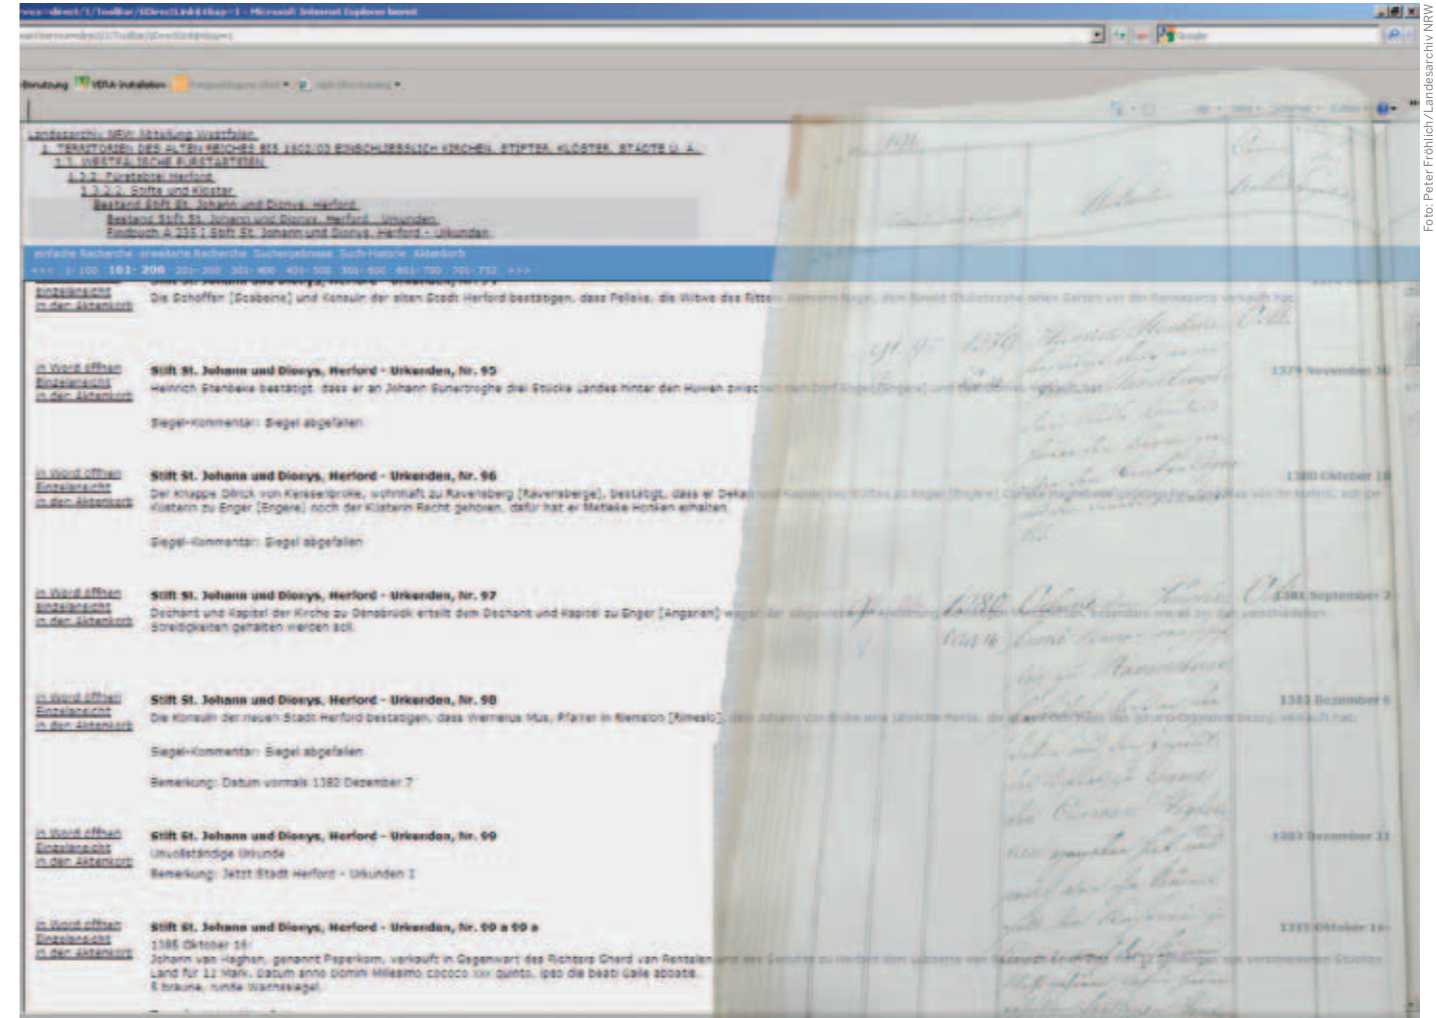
Foto: Peter Fröhlich/Landesarchiv NRW

Landesarchiv NRW Abteilung Westfalen
1. TERRITORIEN DER ALTEN REICHES BIS 1802/03 EINSCHLIESSLICH KIRCHEN, STIFTER, KLÖSTER, STÄDTE U. Ä.
1.1. WESTFÄLISCHE FÜRSTENTÜMER
1.1.2. Fürstabtei Herford
1.1.2.2. Stifte und Klöster
Bestand Stift St. Johann und Dionys, Herford
Bestand Stift St. Johann und Dionys, Herford - Urkunden
Findbuch A 235 I Stift St. Johann und Dionys, Herford - Urkunden

einfache Recherche erweiterte Recherche Suchergebnisse Such-Historie Aktenkorb
<<< 1-100 101-200 201-300 301-400 401-500 501-600 601-700 701-712 >>>

Einzelansicht
in den Aktenkorb
Die Schöffen [Scabeine] und Konsuln der alten Stadt Herford bestätigen, dass Felleke, die Witwe des Ritters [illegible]

in Word öffnen
Einzelansicht
in den Aktenkorb
Stift St. Johann und Dionys, Herford - Urkunden, Nr. 95
Heinrich Stenbeke bestätigt, dass er an Johann Sunertroghe drei Stücke Landes hinter den Huwen zwischen dem Dorf Enger [Engere] und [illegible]
Siegel-Kommentar: Siegel abgefallen
1379 November 30

in Word öffnen
Einzelansicht
in den Aktenkorb
Stift St. Johann und Dionys, Herford - Urkunden, Nr. 96
Der Knappe Dirick von Kerssenbrocke, wohnhaft zu Ravensberg [Ravensberge], bestätigt, dass er Dekan und Kapitel des Stiftes zu Enger [Engere] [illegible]
Klistern zu Enger [Engere] noch der Klistern Recht gehören, dafür hat er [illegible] erhalten.
Siegel-Kommentar: Siegel abgefallen
1380 Oktober 18

in Word öffnen
Einzelansicht
in den Aktenkorb
Stift St. Johann und Dionys, Herford - Urkunden, Nr. 97
Dechant und Kapitel der Kirche zu Osnabrück erteilt dem Dechant und Kapitel zu Enger [Angarien] wegen der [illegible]
Streitigkeiten gehalten werden soll.
1381 September 3

in Word öffnen
Einzelansicht
in den Aktenkorb
Stift St. Johann und Dionys, Herford - Urkunden, Nr. 98
Die Konsuln der neuen Stadt Herford bestätigen, dass Wernerus Mus, Pfarrer in Rimsloh [Rimeslo] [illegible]
Siegel-Kommentar: Siegel abgefallen
Bemerkung: Datum vormals 1382 Dezember 7
1382 Dezember 6

in Word öffnen
Einzelansicht
in den Aktenkorb
Stift St. Johann und Dionys, Herford - Urkunden, Nr. 99
Unvollständige Urkunde
Bemerkung: Jetzt Stadt Herford - Urkunden 1
1383 Dezember 31

in Word öffnen
Einzelansicht
in den Aktenkorb
Stift St. Johann und Dionys, Herford - Urkunden, Nr. 99 a 99 a
1385 Oktober 16:
Johann van Haghen, genannt Paperkorn, verkauft in Gegenwart des Richters Gherd van Rentelen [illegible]
Land für 12 Mark. Datum anno domini Millesimo cccoco xxx quinto, ipso die beati Galle abbate.
5 braune, runde Wachssiegel.
1385 Oktober 16